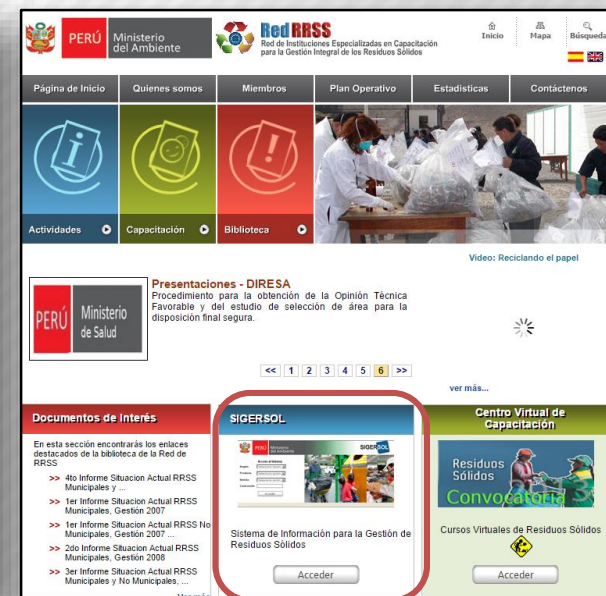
PERÚ Ministerio del Ambiente

Red RRSS
Red de Instituciones Especializadas en Capacitación para la Gestión Integral de los Residuos Sólidos

Inicio Mapa Búsqueda

Página de Inicio | Quienes somos | Miembros | Plan Operativo | Estadísticas | Contáctenos

Actividades
Capacitación
Biblioteca

Video: Reciclando el papel

PERÚ Ministerio de Salud

Presentaciones - DIRESA
Procedimiento para la obtención de la Opinión Técnica Favorable y del estudio de selección de área para la disposición final segura.

<< 1 2 3 4 5 6 >>

ver más...

Documentos de Interés
En esta sección encontrarás los enlaces destacados de la biblioteca de la Red de RRSS
>> 4to Informe Situacion Actual RRSS Municipales y ...
>> 1er Informe Situacion Actual RRSS Municipales, Gestión 2007
>> 1er Informe Situacion Actual RRSS No Municipales, Gestión 2007 ...
>> 2do Informe Situacion Actual RRSS Municipales, Gestión 2008
>> 3er Informe Situacion Actual RRSS Municipales y No Municipales, ...
Ver más

SIGERSOL
PERÚ Ministerio del Ambiente SIGERSOL
Sistema de Información para la Gestión de Residuos Sólidos
Acceder

Centro Virtual de Capacitación
Residuos Sólidos
Convocatoria
Cursos Virtuales de Residuos Sólidos
Acceder